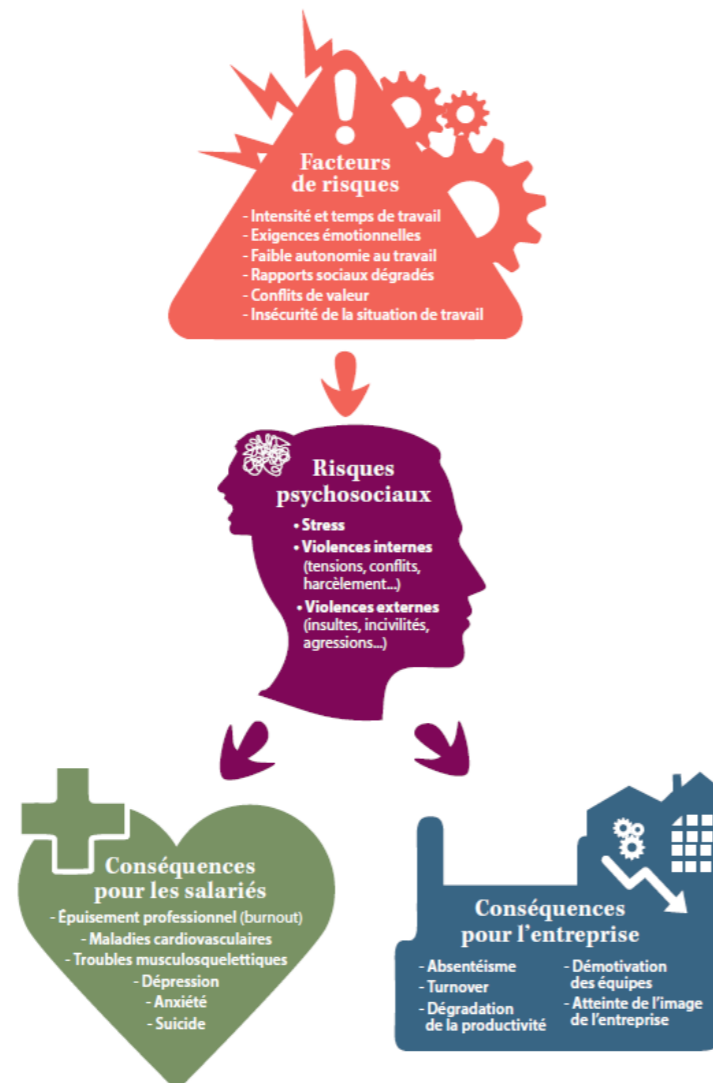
Facteurs de risques

- Intensité et temps de travail
- Exigences émotionnelles
- Faible autonomie au travail
- Rapports sociaux dégradés
- Conflits de valeur
- Insécurité de la situation de travail

Risques psychosociaux

• Stress
• Violences internes (tensions, conflits, harcèlement...)
• Violences externes (insultes, incivilités, agressions...)

Conséquences pour les salariés

- Épuisement professionnel (burnout)
- Maladies cardiovasculaires
- Troubles musculosquelettiques
- Dépression
- Anxiété
- Suicide

Conséquences pour l'entreprise

- Absentéisme
- Turnover
- Dégradation de la productivité
- Démotivation des équipes
- Atteinte de l'image de l'entreprise